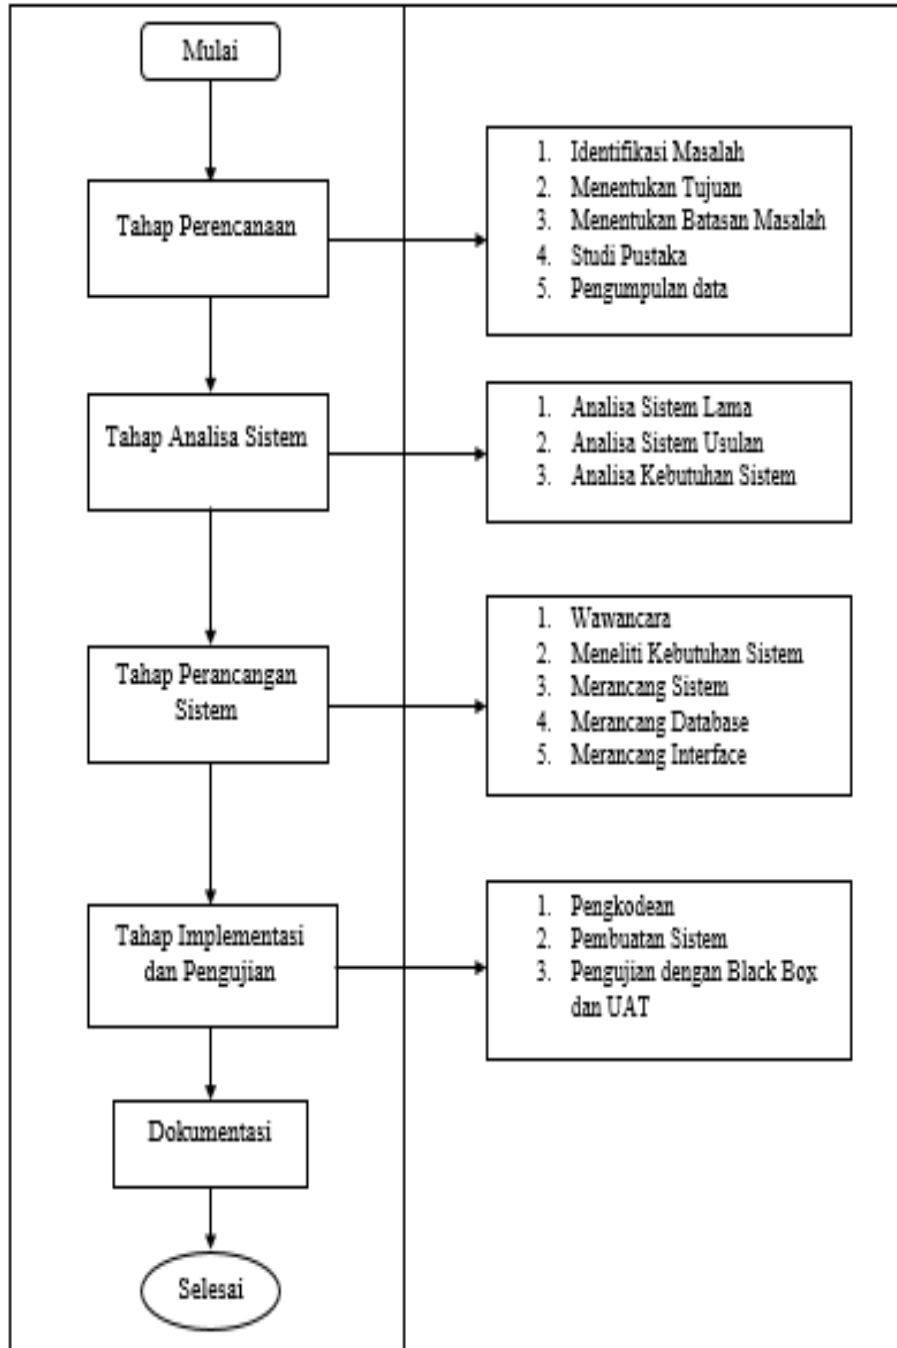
Mulai

Tahap Perencanaan

1. Identifikasi Masalah
2. Menentukan Tujuan
3. Menentukan Batasan Masalah
4. Studi Pustaka
5. Pengumpulan data

Tahap Analisa Sistem

1. Analisa Sistem Lama
2. Analisa Sistem Usulan
3. Analisa Kebutuhan Sistem

Tahap Perancangan Sistem

1. Wawancara
2. Meneliti Kebutuhan Sistem
3. Merancang Sistem
4. Merancang Database
5. Merancang Interface

Tahap Implementasi dan Pengujian

1. Pengkodean
2. Pembuatan Sistem
3. Pengujian dengan Black Box dan UAT

Dokumentasi

Selesai